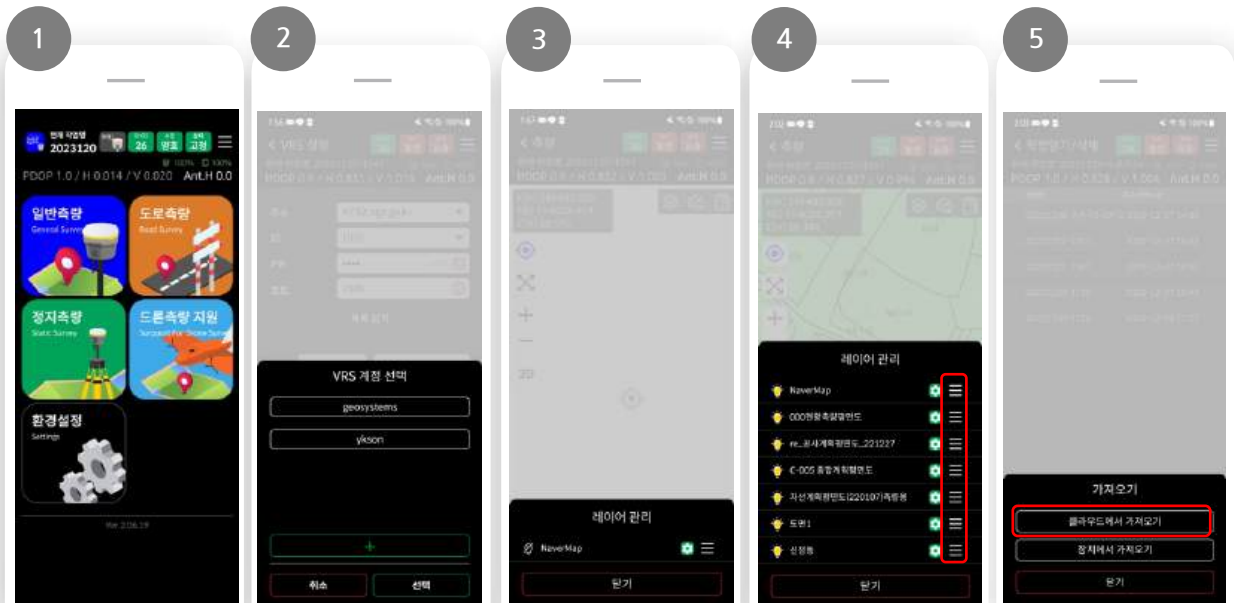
1

현재 작업명
2023120
26
양호
고정
PDOP 1.0 / H 0.014 / V 0.020 Ant.H 0.0

일반측량
General Survey

도로측량
Road Survey

정지측량
Static Survey

드론측량 지원
Support For Drone Survey

환경설정
Settings

Ver 2.06.19

2

VRS 계정 선택
geosystems
ykson
+
취소
선택

3

레이어 관리
NaverMap
닫기

4

레이어 관리
NaverMap
000현황측량결과도
re_공사계획평면도_221227
C-005 종합계획평면도
자선계획평면도(221010기준)
도면1
신청동
닫기

5

가져오기
클라우드에서 가져오기
장치에서 가져오기
닫기